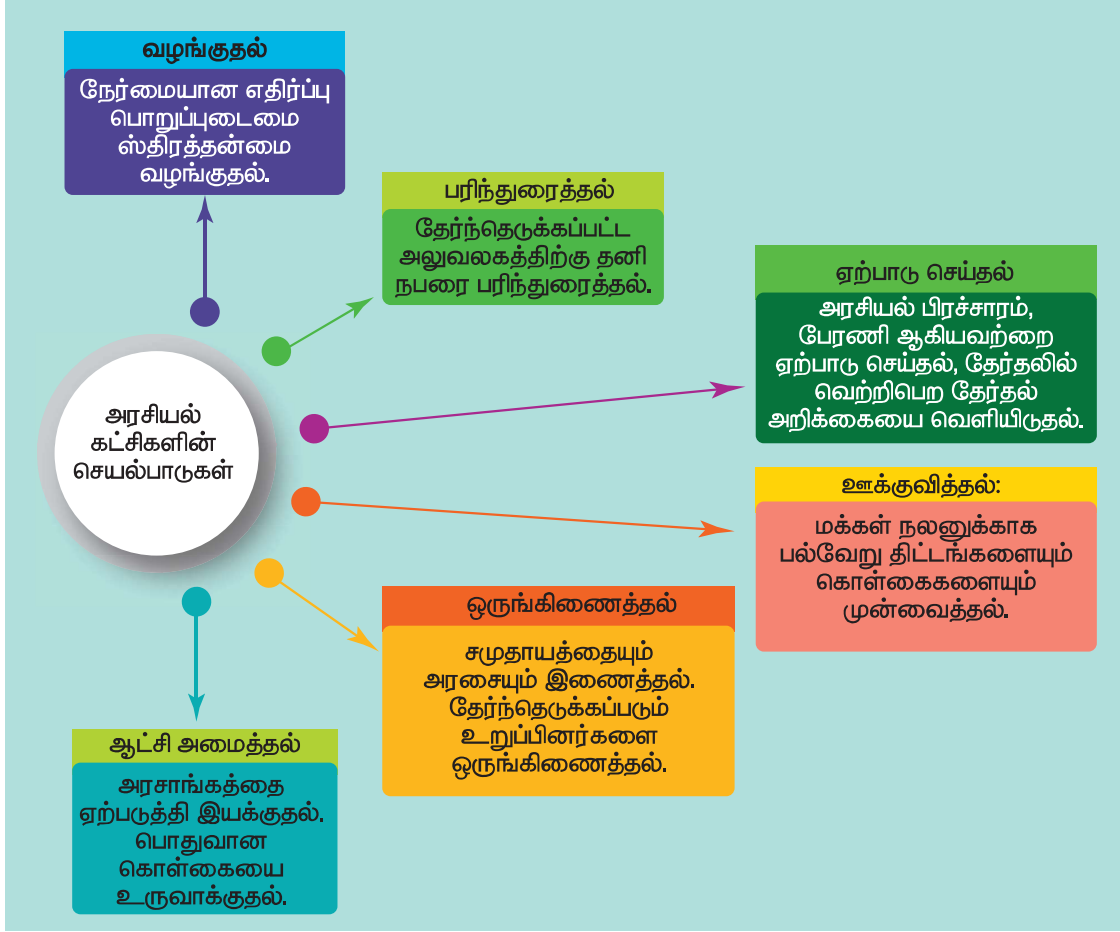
வழங்குதல்
நேர்மையான எதிர்ப்பு பொறுப்புடைமை ஸ்திரத்தன்மை வழங்குதல்.

பரிந்துரைத்தல்
தேர்ந்தெடுக்கப்பட்ட அலுவலகத்திற்கு தனி நபரை பரிந்துரைத்தல்.

ஏற்பாடு செய்தல்
அரசியல் பிரச்சாரம், பேரணி ஆகியவற்றை ஏற்பாடு செய்தல், தேர்தலில் வெற்றிபெற தேர்தல் அறிக்கையை வெளியிடுதல்.

அரசியல் கட்சிகளின் செயல்பாடுகள்

ஊக்குவித்தல்:
மக்கள் நலனுக்காக பல்வேறு திட்டங்களையும் கொள்கைகளையும் முன்வைத்தல்.

ஒருங்கிணைத்தல்
சமுதாயத்தையும் அரசையும் இணைத்தல். தேர்ந்தெடுக்கப்படும் உறுப்பினர்களை ஒருங்கிணைத்தல்.

ஆட்சி அமைத்தல்
அரசாங்கத்தை ஏற்படுத்தி இயக்குதல். பொதுவான கொள்கையை உருவாக்குதல்.